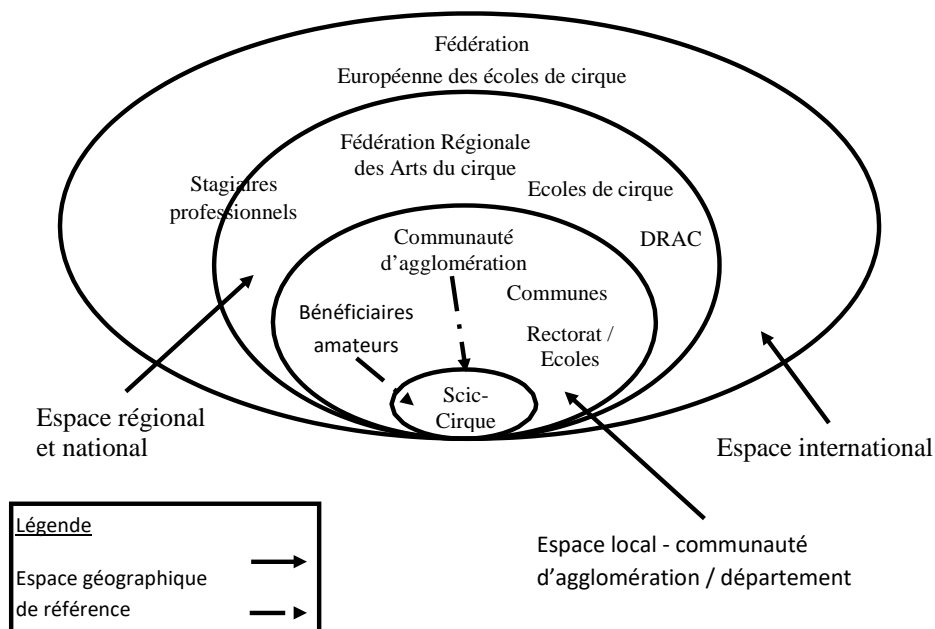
Fédération
Européenne des écoles de cirque

Fédération Régionale
des Arts du cirque

Stagiaires
professionnels

Ecoles de cirque

DRAC

Communauté
d'agglomération

Communes

Bénéficiaires
amateurs

Rectorat /
Ecoles

Scic-
Cirque

Espace régional
et national

Espace international

Espace local - communauté
d'agglomération / département

Légende
Espace géographique
de référence